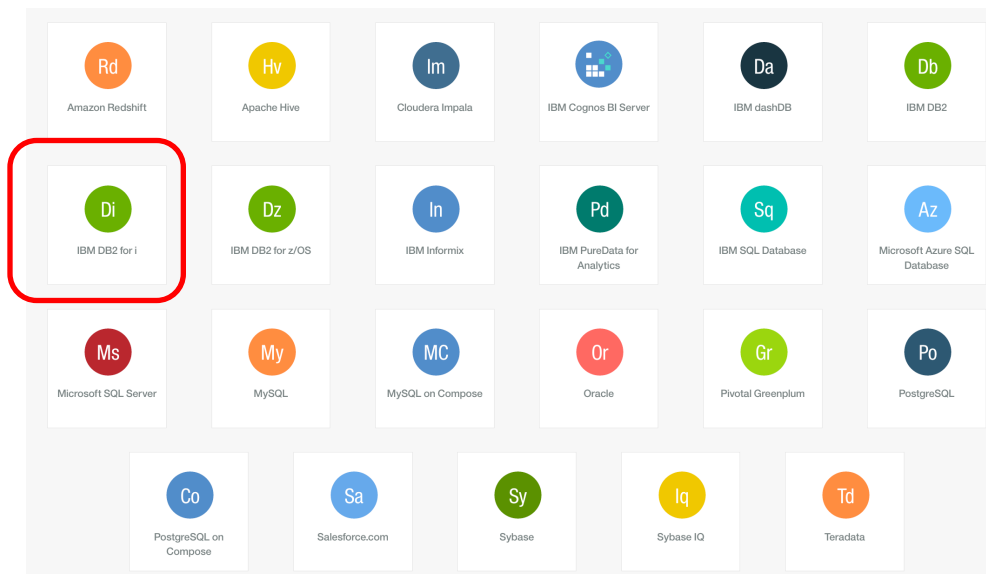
Rd
Amazon Redshift

Hv
Apache Hive

Im
Cloudera Impala

IBM Cognos BI Server

Da
IBM dashDB

Db
IBM DB2

Di
IBM DB2 for i

Dz
IBM DB2 for z/OS

In
IBM Informix

Pd
IBM PureData for Analytics

Sq
IBM SQL Database

Az
Microsoft Azure SQL Database

Ms
Microsoft SQL Server

My
MySQL

MC
MySQL on Compose

Or
Oracle

Gr
Pivotal Greenplum

Po
PostgreSQL

Co
PostgreSQL on Compose

Sa
Salesforce.com

Sy
Sybase

Iq
Sybase IQ

Td
Teradata